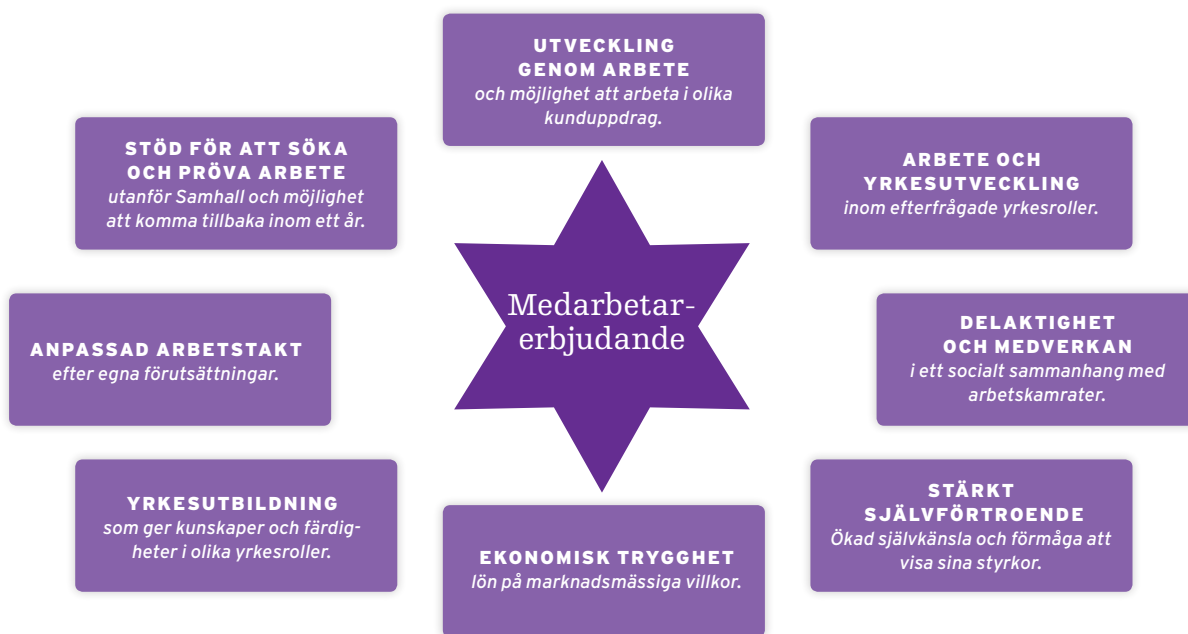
UTVECKLING GENOM ARBETE
och möjlighet att arbeta i olika kunduppdrag.

STÖD FÖR ATT SÖKA OCH PRÖVA ARBETE
utanför Samhall och möjlighet att komma tillbaka inom ett år.

ARBETE OCH YRKESUTVECKLING
inom efterfrågade yrkesroller.

Medarbetarerbjudande

ANPASSAD ARBETSTAKT
efter egna förutsättningar.

DELAKTIGHET OCH MEDVERKAN
i ett socialt sammanhang med arbetskamrater.

YRKESUTBILDNING
som ger kunskaper och färdigheter i olika yrkesroller.

STÄRKT SJÄLVFÖRTROENDE
Ökad självkänsla och förmåga att visa sina styrkor.

EKONOMISK TRYGGHET
lön på marknadsmässiga villkor.